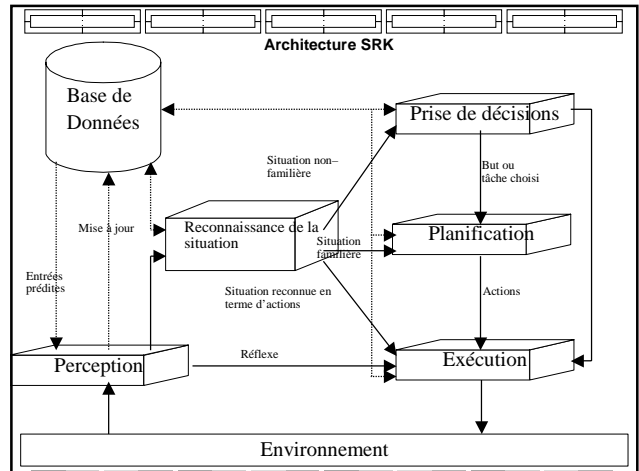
Architecture SRK

Base de Données

Prise de décisions

Situation non–familière

But ou tâche choisi

Mise à jour

Reconnaissance de la situation

Situation familière

Planification

Entrées prédites

Situation reconnue en terme d'actions

Actions

Perception

Réflexe

Exécution

Environnement